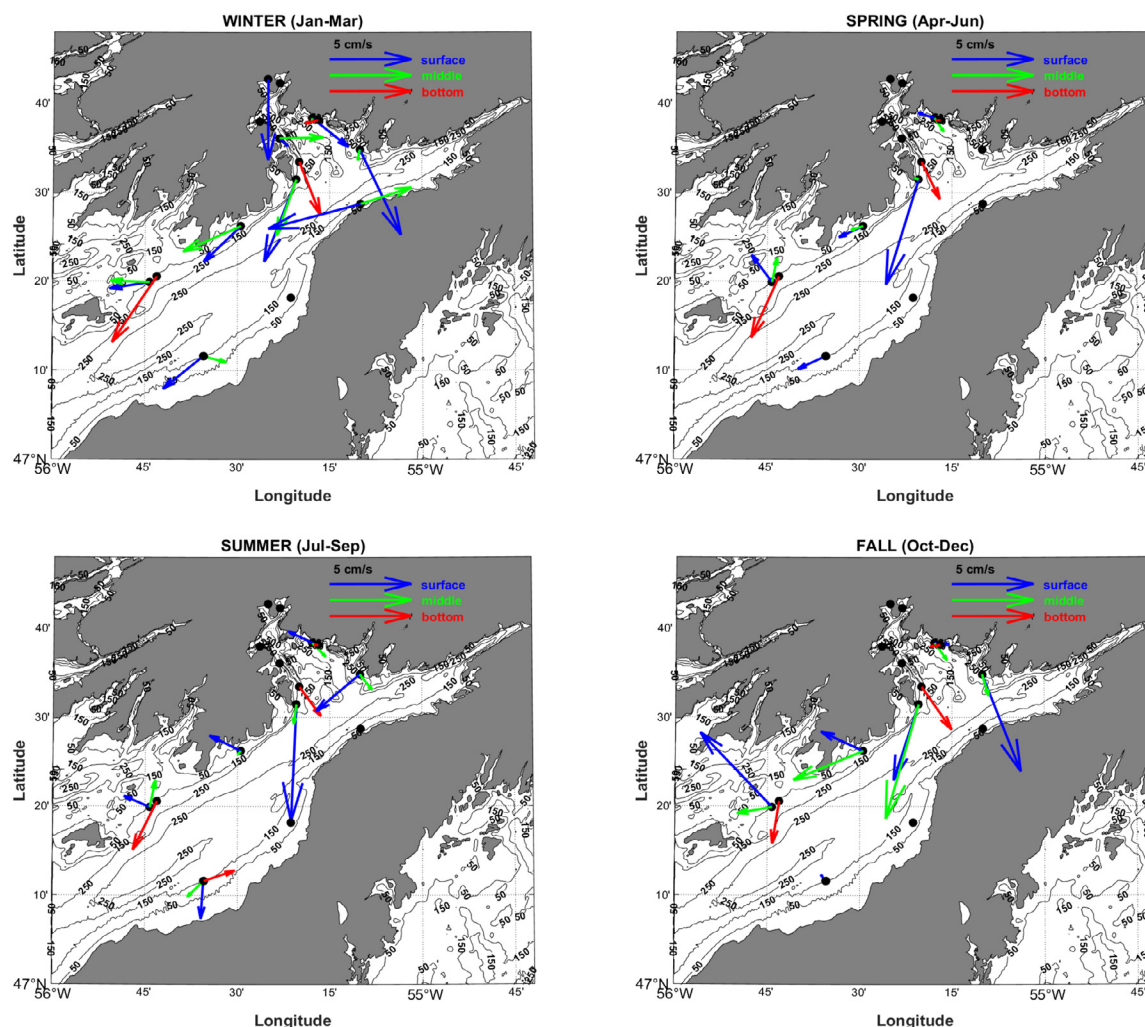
WINTER (Jan-Mar)

5 cm/s
surface
middle
bottom

Latitude
40'
30'
20'
10'
47°N
56°W
45'
30'
15'
55°W
45'
Longitude

SPRING (Apr-Jun)

5 cm/s
surface
middle
bottom

Latitude
40'
30'
20'
10'
47°N
56°W
45'
30'
15'
55°W
45'
Longitude

SUMMER (Jul-Sep)

5 cm/s
surface
middle
bottom

Latitude
40'
30'
20'
10'
47°N
56°W
45'
30'
15'
55°W
45'
Longitude

FALL (Oct-Dec)

5 cm/s
surface
middle
bottom

Latitude
40'
30'
20'
10'
47°N
56°W
45'
30'
15'
55°W
45'
Longitude